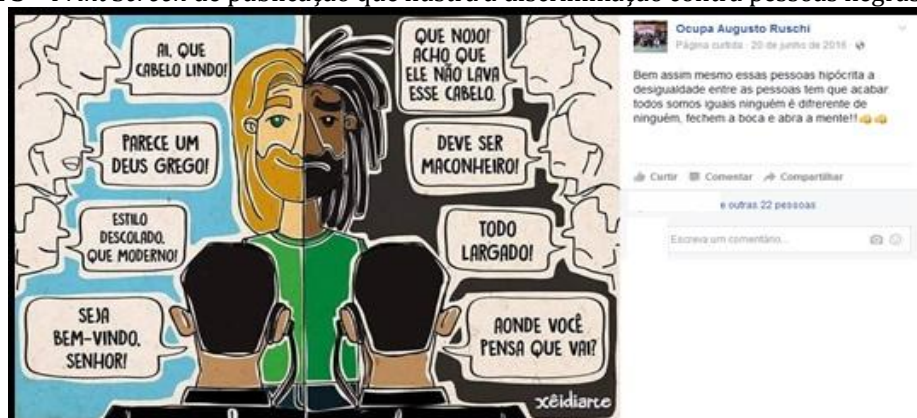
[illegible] de publicação que ilustra discriminação contra pessoas negras

AI, QUE CABELO LINDO!

PARECE UM DEUS GREGO!

ESTILO DESCOLADO, QUE MODERNO!

SEJA BEM-VINDO, SENHOR!

QUE NOJO! ACHO QUE ELE NÃO LAVA ESSE CABELO.

DEVE SER MACONHEIRO!

TODO LARGADO!

AONDE VOCÊ PENSA QUE VAI?

xêidiarte

Ocupa Augusto Ruschi
Página curtida · 20 de junho de 2016 ·

Bem assim mesmo essas pessoas hipócrita a desigualdade entre as pessoas tem que acabar todos somos iguais ninguém é difrerente de ninguém, fechem a boca e abra a mente!!

Curtir Comentar Compartilhar

e outras 22 pessoas

Escreva um comentário...